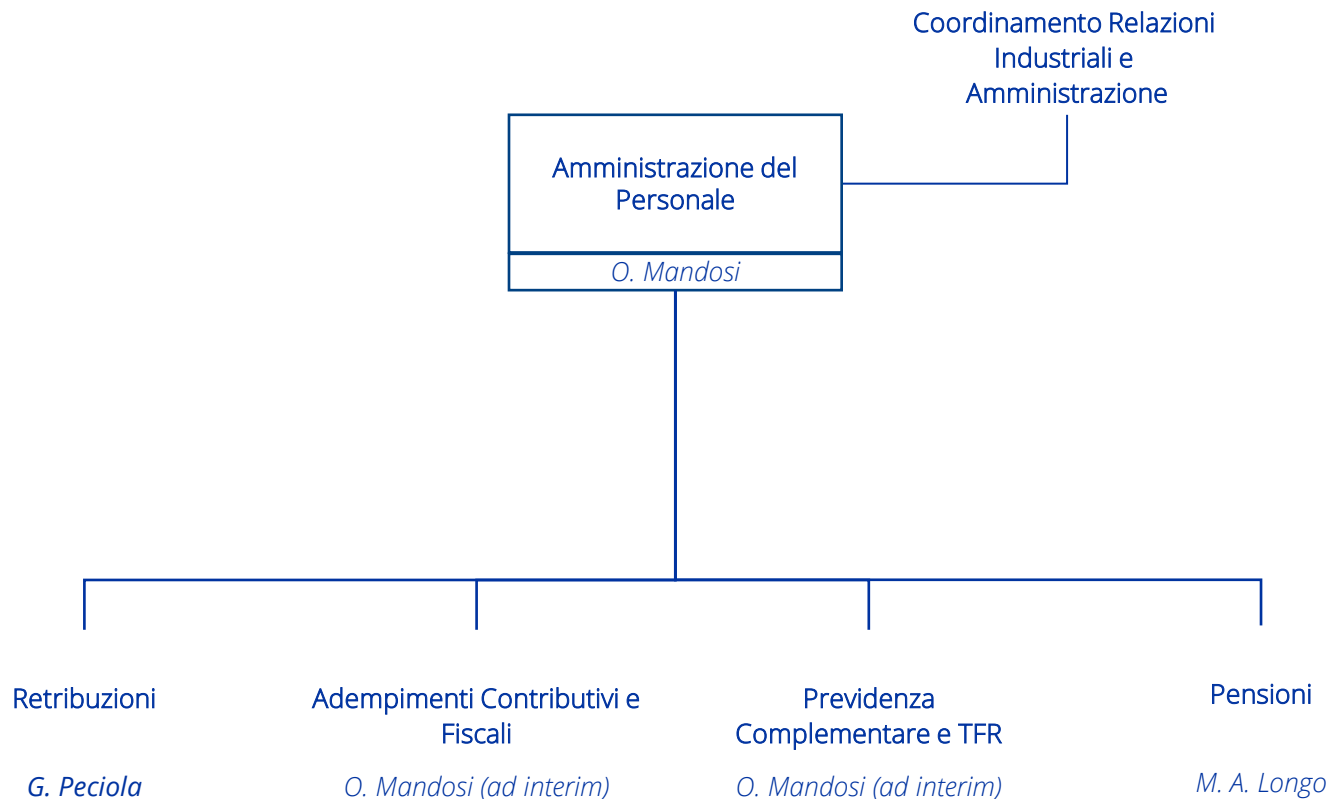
Coordinamento Relazioni Industriali e Amministrazione

Amministrazione del Personale

O. Mandosi

Retribuzioni

G. Peciola

Adempimenti Contributivi e Fiscali

O. Mandosi (ad interim)

Previdenza Complementare e TFR

O. Mandosi (ad interim)

Pensioni

M. A. Longo